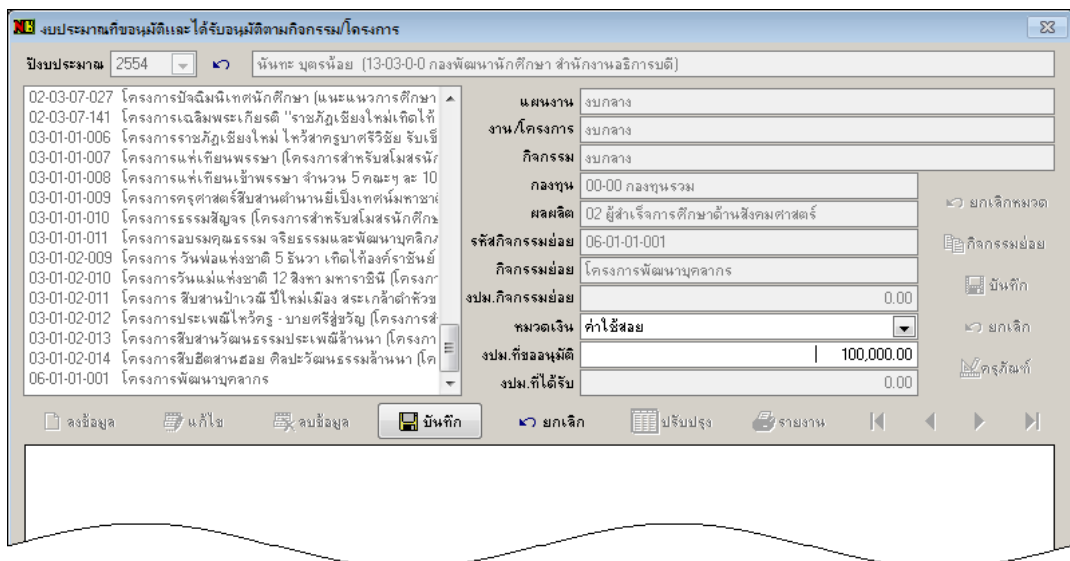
งบประมาณที่ขออนุมัติและได้รับอนุมัติตามกิจกรรม/โครงการ

ปีงบประมาณ 2554

นันทะ บุตรน้อย (13-03-0-0 กองพัฒนานักศึกษา สำนักงานอธิการบดี)

02-03-07-027 โครงการปัจฉิมนิเทศนักศึกษา (แนะแนวการศึกษา
02-03-07-141 โครงการเฉลิมพระเกียรติ "ราชภัฏเชียงใหม่เทิดไท้
03-01-01-006 โครงการราชภัฏเชียงใหม่ ไหว้สาครูบาศรีวิชัย รับเช
03-01-01-007 โครงการแห่เทียนพรรษา (โครงการสำหรับสโมสรนัก
03-01-01-008 โครงการแห่เทียนเข้าพรรษา จำนวน 5 คณะๆ ละ 10
03-01-01-009 โครงการครุศาสตร์สืบสานตำนานยี่เป็งเทศน์มหาชาต
03-01-01-010 โครงการธรรมสัญจร (โครงการสำหรับสโมสรนักศึกษ
03-01-01-011 โครงการอบรมคุณธรรม จริยธรรมและพัฒนาบุคลิกภ
03-01-02-009 โครงการ วันพ่อแห่งชาติ 5 ธันวา เทิดไท้องค์ราชันย์
03-01-02-010 โครงการวันแม่แห่งชาติ 12 สิงหา มหาราชินี (โครงกา
03-01-02-011 โครงการ สืบสานป๋าเวณี ปี๋ใหม่เมือง สระเกล้าดำหัวข
03-01-02-012 โครงการประเพณีไหว้ครู - บายศรีสู่ขวัญ (โครงการส
03-01-02-013 โครงการสืบสานวัฒนธรรมประเพณีล้านนา (โครงกา
03-01-02-014 โครงการสืบฮีตสานฮอย ศิลปะวัฒนธรรมล้านนา (โค
06-01-01-001 โครงการพัฒนาบุคลากร

แผนงาน งบกลาง
งาน/โครงการ งบกลาง
กิจกรรม งบกลาง
กองทุน 00-00 กองทุนรวม
ผลผลิต 02 ผู้สำเร็จการศึกษาด้านสังคมศาสตร์
รหัสกิจกรรมย่อย 06-01-01-001
กิจกรรมย่อย โครงการพัฒนาบุคลากร
งปม.กิจกรรมย่อย 0.00
หมวดเงิน ค่าใช้สอย
งปม.ที่ขออนุมัติ 100,000.00
งปม.ที่ได้รับ 0.00

ยกเลิกหมวด
กิจกรรมย่อย
บันทึก
ยกเลิก
ครุภัณฑ์

ลงข้อมูล แก้ไข ลบข้อมูล บันทึก ยกเลิก ปรับปรุง รายงาน